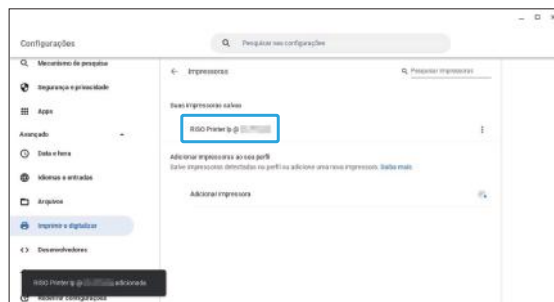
Configurações

Pesquisar nas configurações

Mecanismo de pesquisa

Segurança e privacidade

Apps

Avançado

Data e hora

Idiomas e entradas

Arquivos

Imprimir e digitalizar

Desenvolvedores

Redefinir configurações

Impressoras

Pesquisar impressoras

Suas impressoras salvas

RISO Printer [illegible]

Adicionar impressoras ao seu perfil

Salve impressoras detectadas no perfil ou adicione uma nova impressora. Saiba mais

Adicionar impressora

RISO Printer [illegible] adicionada